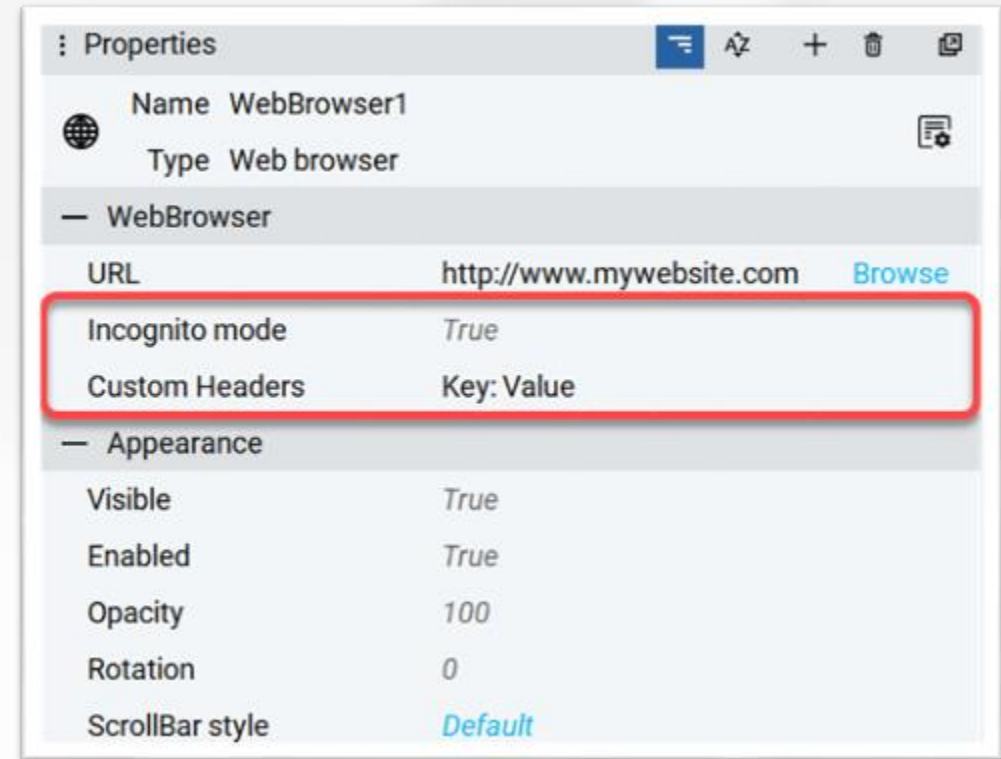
⋮ Properties

Name WebBrowser1

Type Web browser

— WebBrowser

| | | |
|---|---|---|
| URL | http://www.mywebsite.com | Browse |
| Incognito mode | True | |
| Custom Headers | Key: Value | |

— Appearance

| | |
|---|---|
| Visible | True |
| Enabled | True |
| Opacity | 100 |
| Rotation | 0 |
| ScrollBar style | Default |